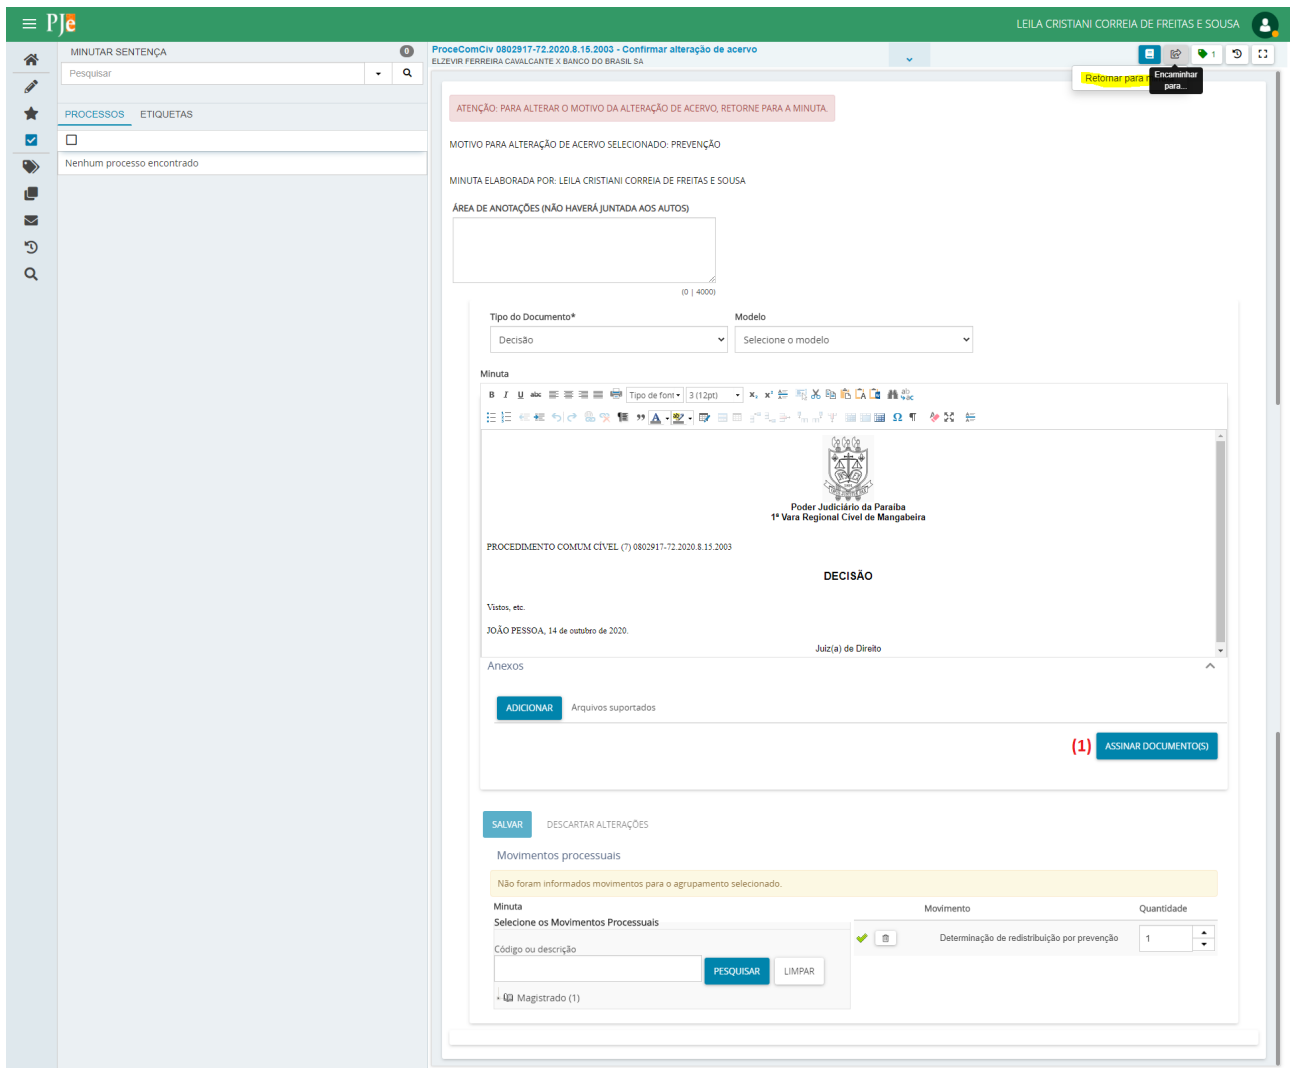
PJe

LEILA CRISTIANI CORREIA DE FREITAS E SOUSA

MINUTAR SENTENÇA 0

Pesquisar

PROCESSOS ETIQUETAS

Nenhum processo encontrado

ProceComCiv 0802917-72.2020.8.15.2003 - Confirmar alteração de acervo
ELZEVIR FERREIRA CAVALCANTE X BANCO DO BRASIL SA

1

Retornar para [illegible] Encaminhar para...

ATENÇÃO: PARA ALTERAR O MOTIVO DA ALTERAÇÃO DE ACERVO, RETORNE PARA A MINUTA.

MOTIVO PARA ALTERAÇÃO DE ACERVO SELECIONADO: PREVENÇÃO

MINUTA ELABORADA POR: LEILA CRISTIANI CORREIA DE FREITAS E SOUSA

ÁREA DE ANOTAÇÕES (NÃO HAVERÁ JUNTADA AOS AUTOS)

(0 | 4000)

Tipo do Documento* Modelo

Decisão Selecione o modelo

Minuta

B I U abc Tipo de font 3 (12pt) Ω ¶

Poder Judiciário da Paraíba
1ª Vara Regional Cível de Mangabeira

PROCEDIMENTO COMUM CÍVEL (7) 0802917-72.2020.8.15.2003

DECISÃO

Vistos, etc.

JOÃO PESSOA, 14 de outubro de 2020.

Juiz(a) de Direito

Anexos

ADICIONAR Arquivos suportados

(1) ASSINAR DOCUMENTO(S)

SALVAR DESCARTAR ALTERAÇÕES

Movimentos processuais

Não foram informados movimentos para o agrupamento selecionado.

Minuta

Selecione os Movimentos Processuais

Código ou descrição

PESQUISAR LIMPAR

Magistrado (1)

Movimento Quantidade

Determinação de redistribuição por prevenção 1